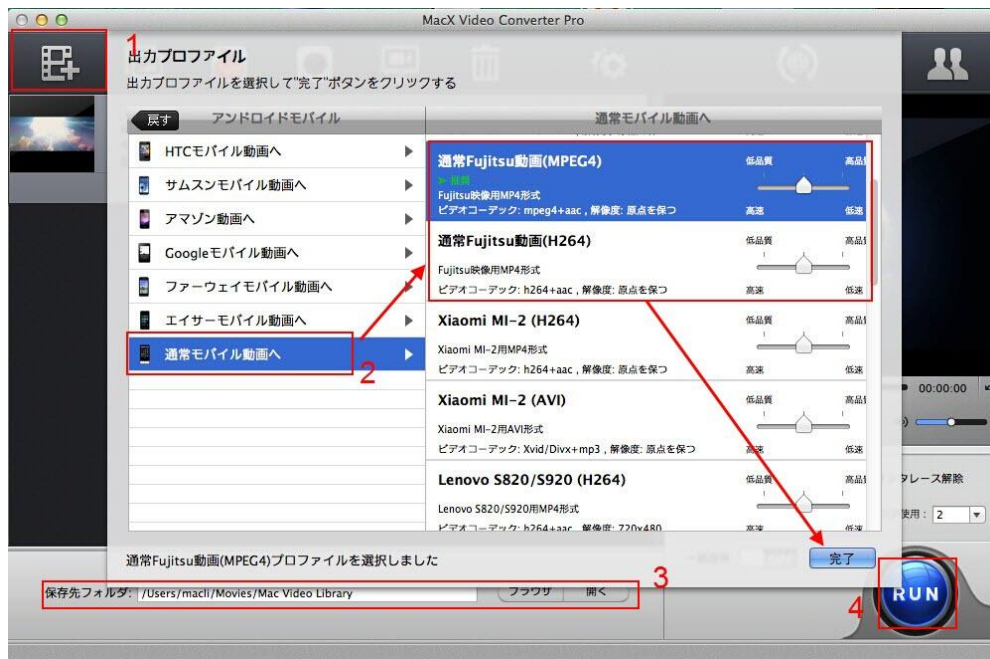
MacX Video Converter Pro

1

出力プロファイル

出力プロファイルを選択して"完了"ボタンをクリックする

戻す アンドロイドモバイル

通常モバイル動画へ

HTCモバイル動画へ

サムスンモバイル動画へ

アマゾン動画へ

Googleモバイル動画へ

ファーウェイモバイル動画へ

エイサーモバイル動画へ

通常モバイル動画へ

2

通常Fujitsu動画(MPEG4)

低品質 高品質

Fujitsu映像用MP4形式

ビデオコーデック: mpeg4+aac , 解像度: 原点を保つ

高速 低速

通常Fujitsu動画(H264)

低品質 高品質

Fujitsu映像用MP4形式

ビデオコーデック: h264+aac , 解像度: 原点を保つ

高速 低速

Xiaomi MI-2 (H264)

低品質 高品質

Xiaomi MI-2用MP4形式

ビデオコーデック: h264+aac , 解像度: 原点を保つ

高速 低速

Xiaomi MI-2 (AVI)

低品質 高品質

Xiaomi MI-2用AVI形式

ビデオコーデック: Xvid/Divx+mp3 , 解像度: 原点を保つ

高速 低速

Lenovo S820/S920 (H264)

低品質 高品質

Lenovo S820/S920用MP4形式

ビデオコーデック: h264+aac , 解像度: 720x480

高速 低速

00:00:00

タレース解除

使用: 2

通常Fujitsu動画(MPEG4)プロファイルを選択しました

完了

3

保存先フォルダ: /Users/macli/Movies/Mac Video Library

ブラウザ 開く

4

RUN